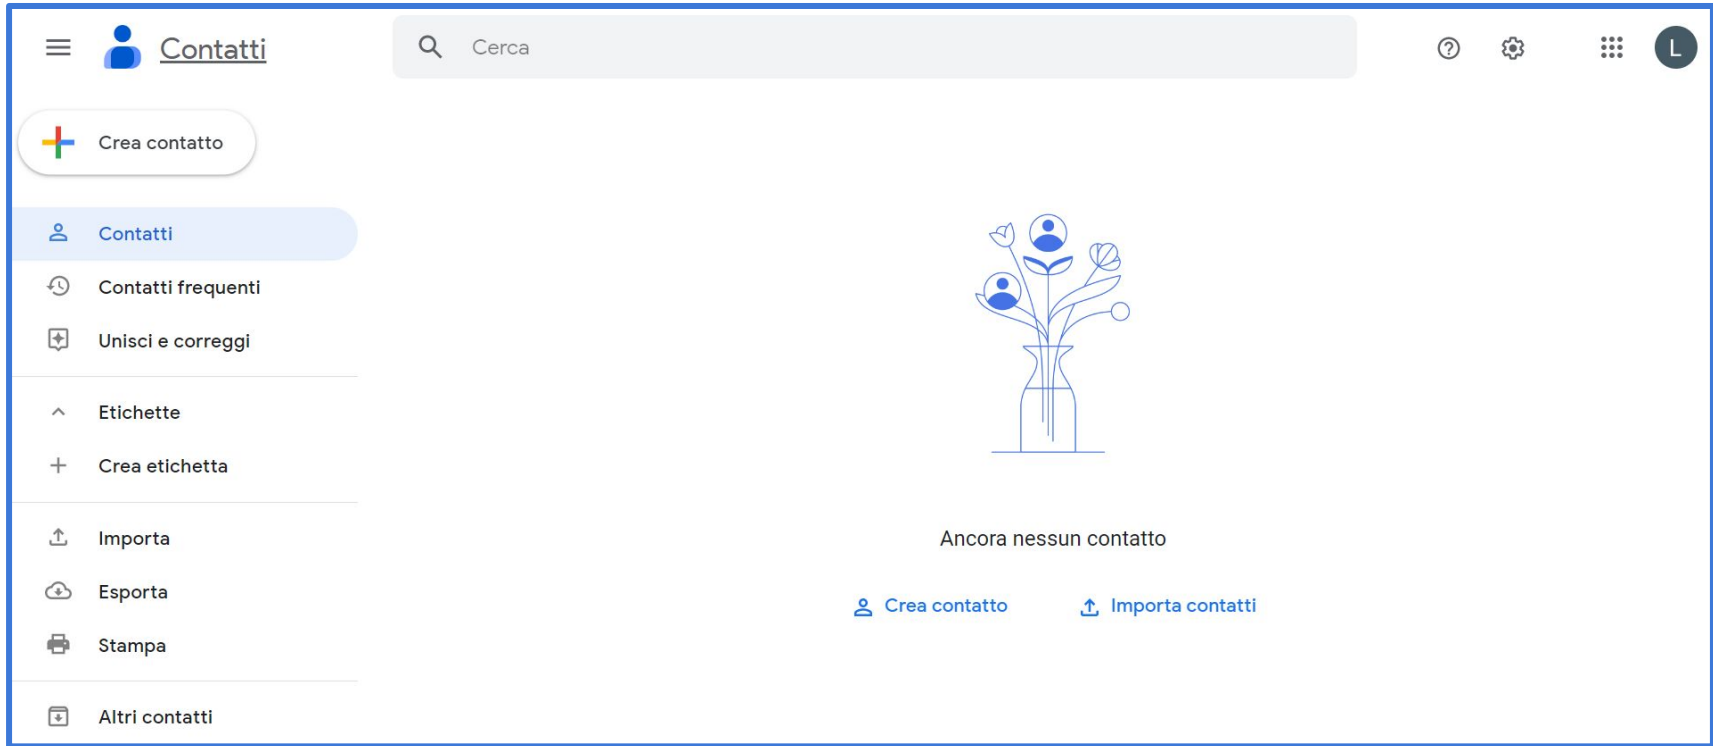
Contatti

Cerca

L

Crea contatto

Contatti

Contatti frequenti

Unisci e correggi

Etichette

Crea etichetta

Importa

Esporta

Stampa

Altri contatti

Ancora nessun contatto

Crea contatto

Importa contatti